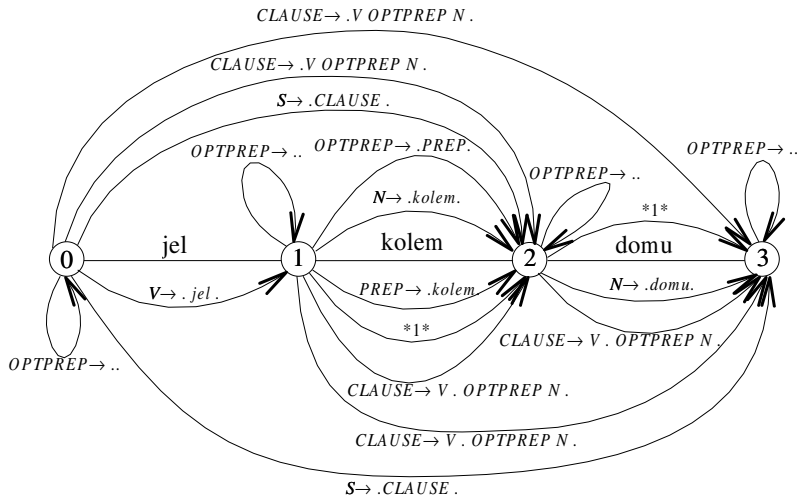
CLAUSE→ .V OPTPREP N .

CLAUSE→ .V OPTPREP N .

S→ .CLAUSE .

OPTPREP→ ..

OPTPREP→ .PREP.

OPTPREP→ ..

OPTPREP→ ..

N→ .kolem.

*1*

0

jel

1

kolem

2

domu

3

V→ . jel .

PREP→ .kolem.

N→ .domu.

*1*

CLAUSE→ V . OPTPREP N .

OPTPREP→ ..

CLAUSE→ V . OPTPREP N .

CLAUSE→ V . OPTPREP N .

S→ .CLAUSE .